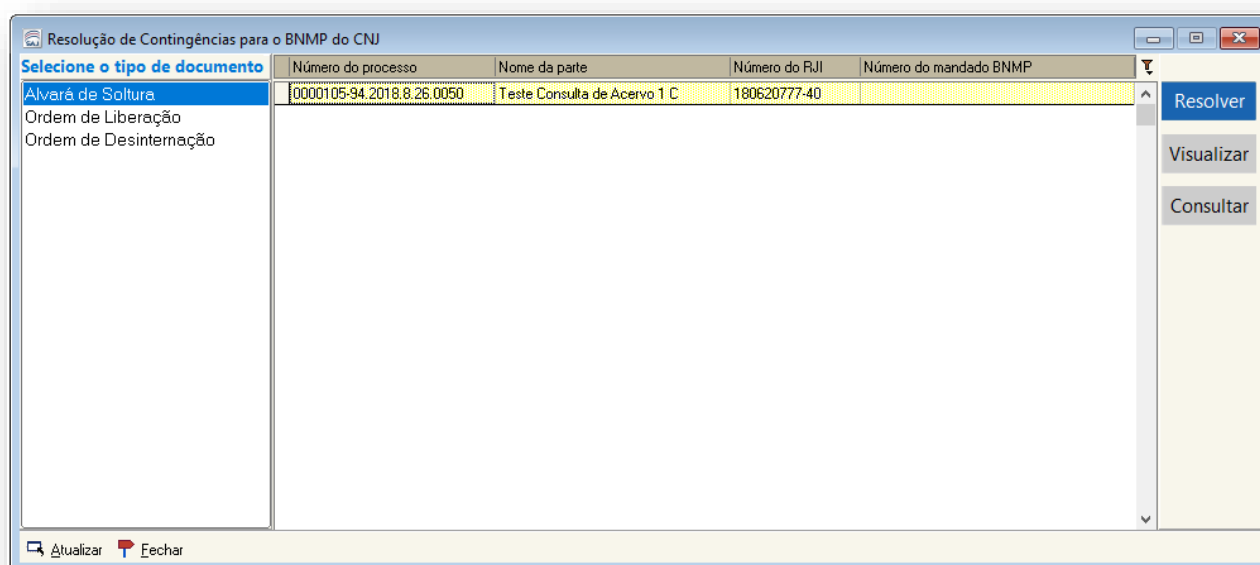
Resolução de Contingências para o BNMP do CNJ

Selecione o tipo de documento

Alvará de Soltura
Ordem de Liberação
Ordem de Desinternação

| Número do processo | Nome da parte | Número do RJI | Número do mandado BNMP |
|---|---|---|---|
| 0000105-94.2018.8.26.0050 | Teste Consulta de Acervo 1 C | 180620777-40 | |

Resolver
Visualizar
Consultar

Atualizar Fechar